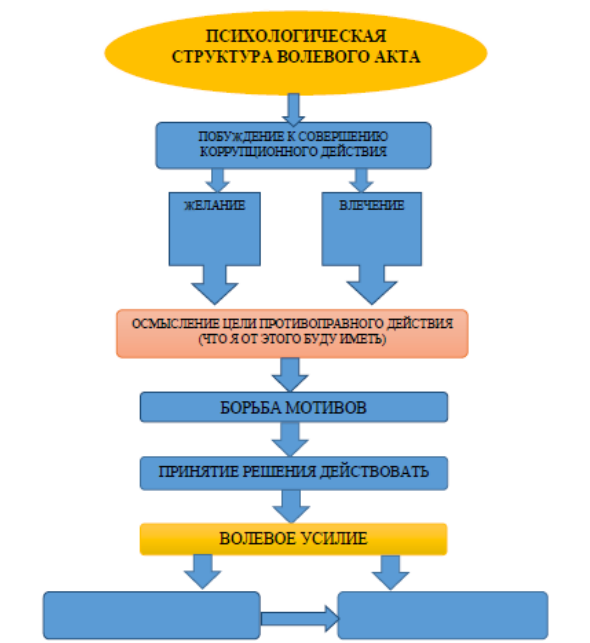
ПСИХОЛОГИЧЕСКАЯ СТРУКТУРА ВОЛЕВОГО АКТА

ПОБУЖДЕНИЕ К СОВЕРШЕНИЮ КОРРУПЦИОННОГО ДЕЙСТВИЯ

ЖЕЛАНИЕ

ВЛЕЧЕНИЕ

ОСМЫСЛЕНИЕ ЦЕЛИ ПРОТИВОПРАВНОГО ДЕЙСТВИЯ (ЧТО Я ОТ ЭТОГО БУДУ ИМЕТЬ)

БОРЬБА МОТИВОВ

ПРИНЯТИЕ РЕШЕНИЯ ДЕЙСТВОВАТЬ

ВОЛЕВОЕ УСИЛИЕ